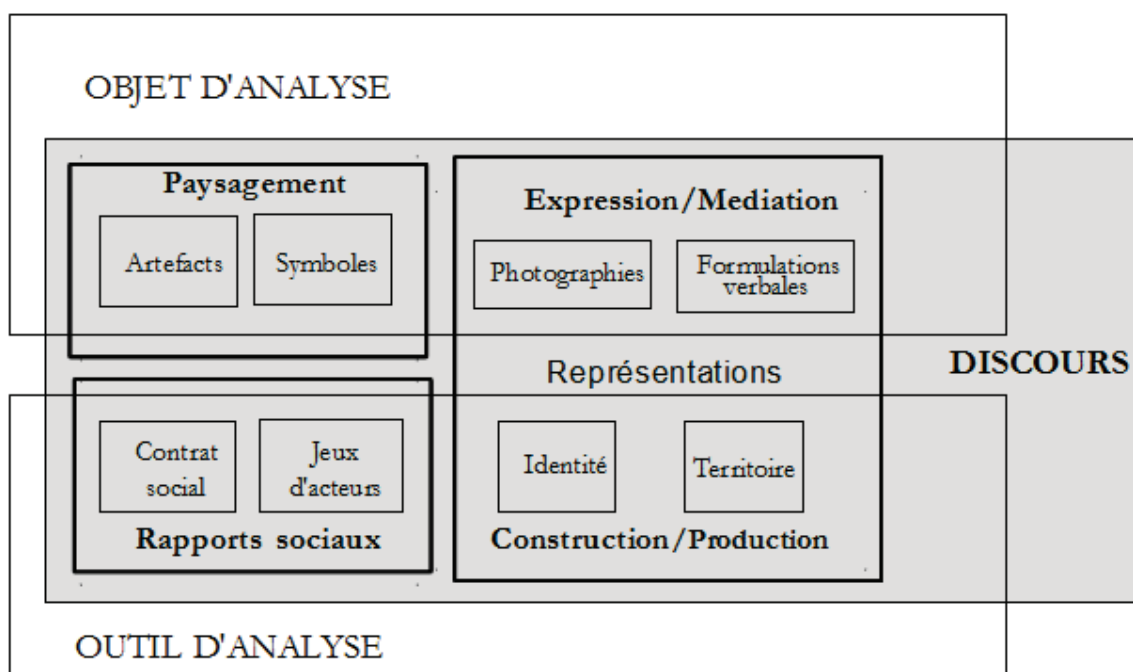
OBJET D'ANALYSE

Paysagement

Artefacts

Symboles

Expression/Mediation

Photographies

Formulations verbales

Représentations

DISCOURS

Contrat social

Jeux d'acteurs

Rapports sociaux

Identité

Territoire

Construction/Production

OUTIL D'ANALYSE